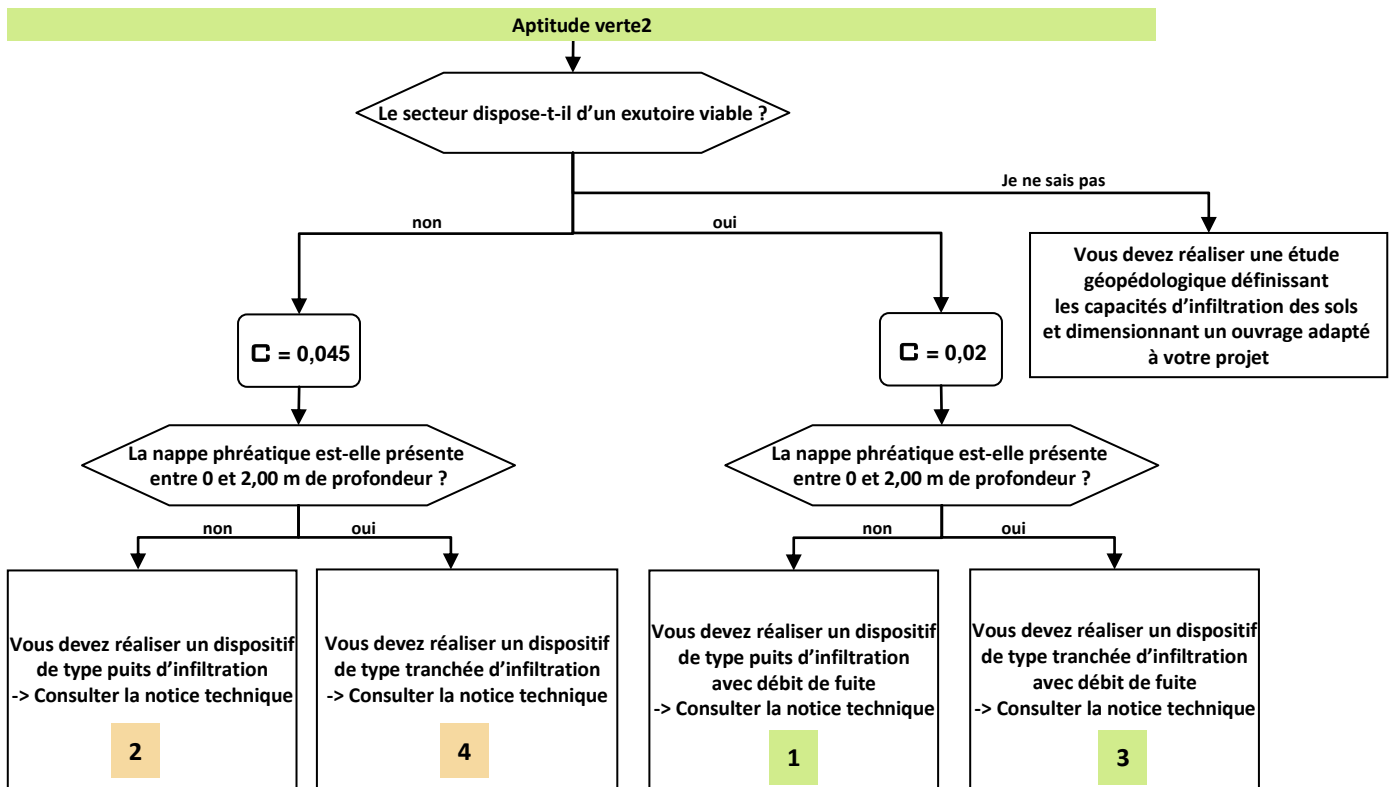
Aptitude verte2

Le secteur dispose-t-il d'un exutoire viable ?

Je ne sais pas

non

oui

Vous devez réaliser une étude géopédologique définissant les capacités d'infiltration des sols et dimensionnant un ouvrage adapté à votre projet

C = 0,045

C = 0,02

La nappe phréatique est-elle présente entre 0 et 2,00 m de profondeur ?

non

oui

La nappe phréatique est-elle présente entre 0 et 2,00 m de profondeur ?

non

oui

Vous devez réaliser un dispositif de type puits d'infiltration -> Consulter la notice technique

2

Vous devez réaliser un dispositif de type tranchée d'infiltration -> Consulter la notice technique

4

Vous devez réaliser un dispositif de type puits d'infiltration avec débit de fuite -> Consulter la notice technique

1

Vous devez réaliser un dispositif de type tranchée d'infiltration avec débit de fuite -> Consulter la notice technique

3